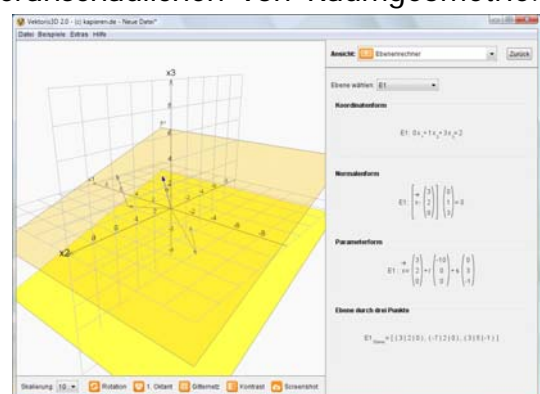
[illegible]anschaulichen von Raumgeometrie

Vektoris3D 2.0 - (c) kapieren.de - Neue Datei*

Datei Beispiele Extras Hilfe

Ansicht: Ebenenrechner

Zurück

Ebene wählen: E1

Koordinatenform

E1: $0x_1+1x_2+3x_3=2$

Normalenform

E1: $\left[\vec{x}-\begin{pmatrix}3\\2\\0\end{pmatrix}\right]\cdot\begin{pmatrix}0\\1\\3\end{pmatrix}=0$

Parameterform

E1: $\vec{x}=\begin{pmatrix}3\\2\\0\end{pmatrix}+r\cdot\begin{pmatrix}-10\\0\\0\end{pmatrix}+s\cdot\begin{pmatrix}0\\3\\-1\end{pmatrix}$

Ebene durch drei Punkte

E1$_{Punkte}$ = [ (3|2|0), (-7|2|0), (3|5|-1) ]

x3

x2

x1

Skalierung: 10 Rotation 1. Oktant Gitternetz Kontrast Screenshot